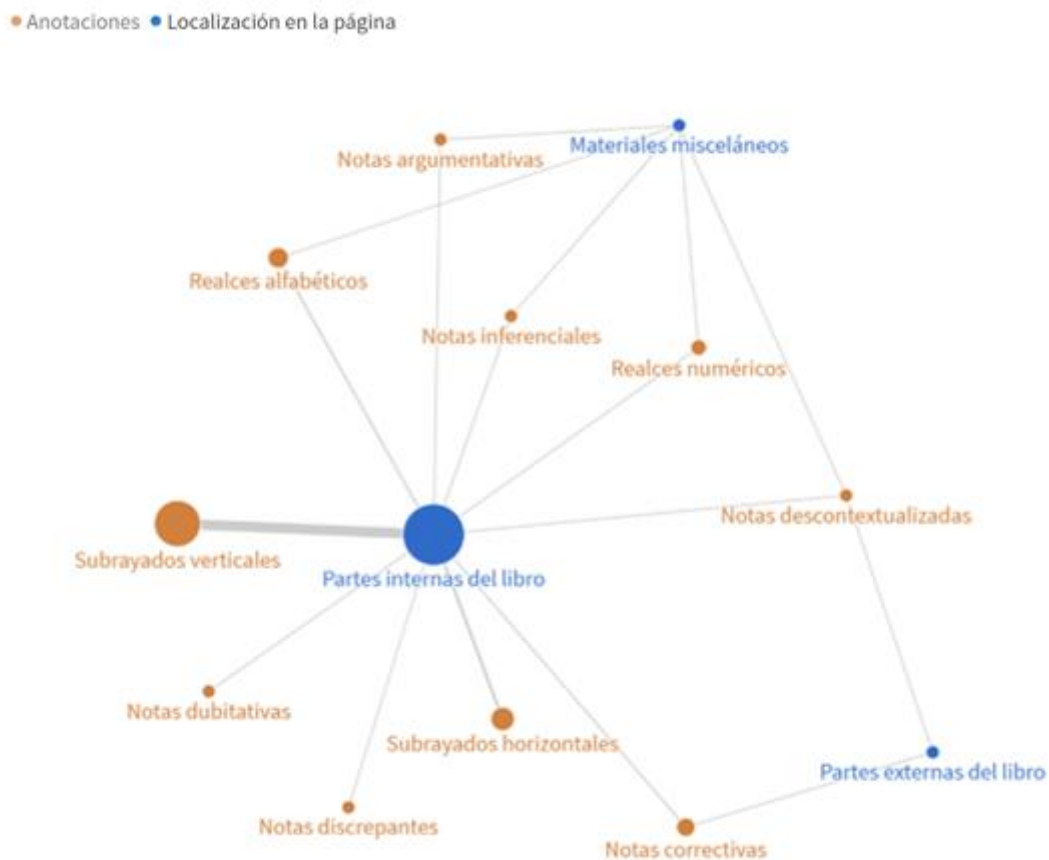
Anotaciones Localización en la página

Materiales misceláneos
Notas argumentativas
Realces alfabéticos
Notas inferenciales
Realces numéricos
Notas descontextualizadas
Subrayados verticales
Partes internas del libro
Notas dubitativas
Subrayados horizontales
Partes externas del libro
Notas discrepantes
Notas correctivas